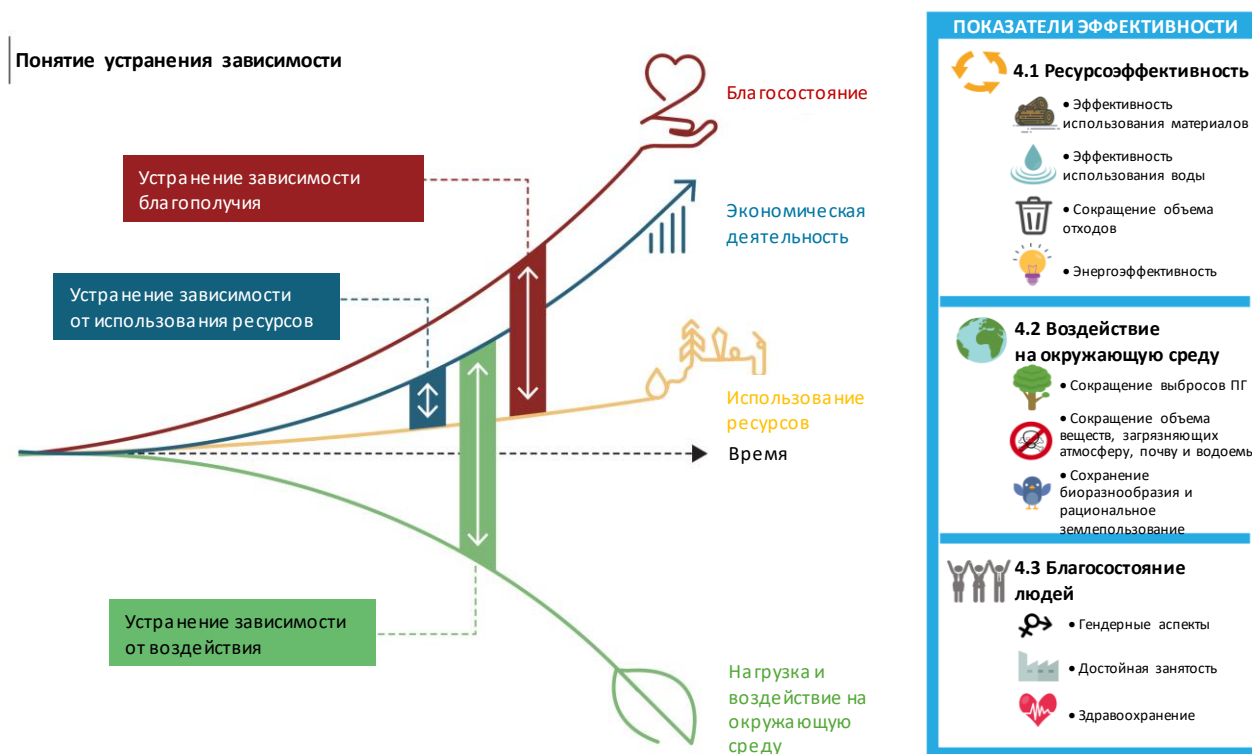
Понятие устранения зависимости

Благосостояние

Устранение зависимости благополучия

Экономическая деятельность

Устранение зависимости от использования ресурсов

Использование ресурсов

Время

Устранение зависимости от воздействия

Нагрузка и воздействие на окружающую среду

ПОКАЗАТЕЛИ ЭФФЕКТИВНОСТИ

4.1 Ресурсоэффективность

• Эффективность использования материалов

• Эффективность использования воды

• Сокращение объема отходов

• Энергоэффективность

4.2 Воздействие на окружающую среду

• Сокращение выбросов ПГ

• Сокращение объема веществ, загрязняющих атмосферу, почву и водоемы

• Сохранение биоразнообразия и рациональное землепользование

4.3 Благосостояние людей

• Гендерные аспекты

• Достойная занятость

• Здравоохранение